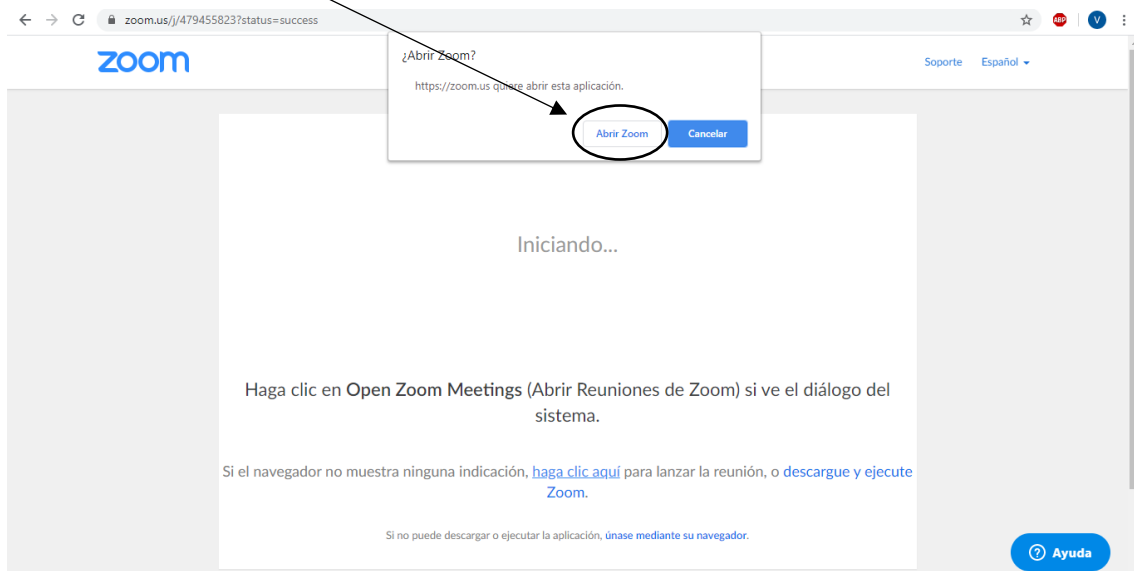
zoom.us/j/479455823?status=success

ABP V

zoom

Soporte Español

¿Abrir Zoom?

https://zoom.us quiere abrir esta aplicación.

Abrir Zoom Cancelar

Iniciando...

Haga clic en Open Zoom Meetings (Abrir Reuniones de Zoom) si ve el diálogo del sistema.

Si el navegador no muestra ninguna indicación, haga clic aquí para lanzar la reunión, o descargue y ejecute Zoom.

Si no puede descargar o ejecutar la aplicación, únase mediante su navegador.

Ayuda